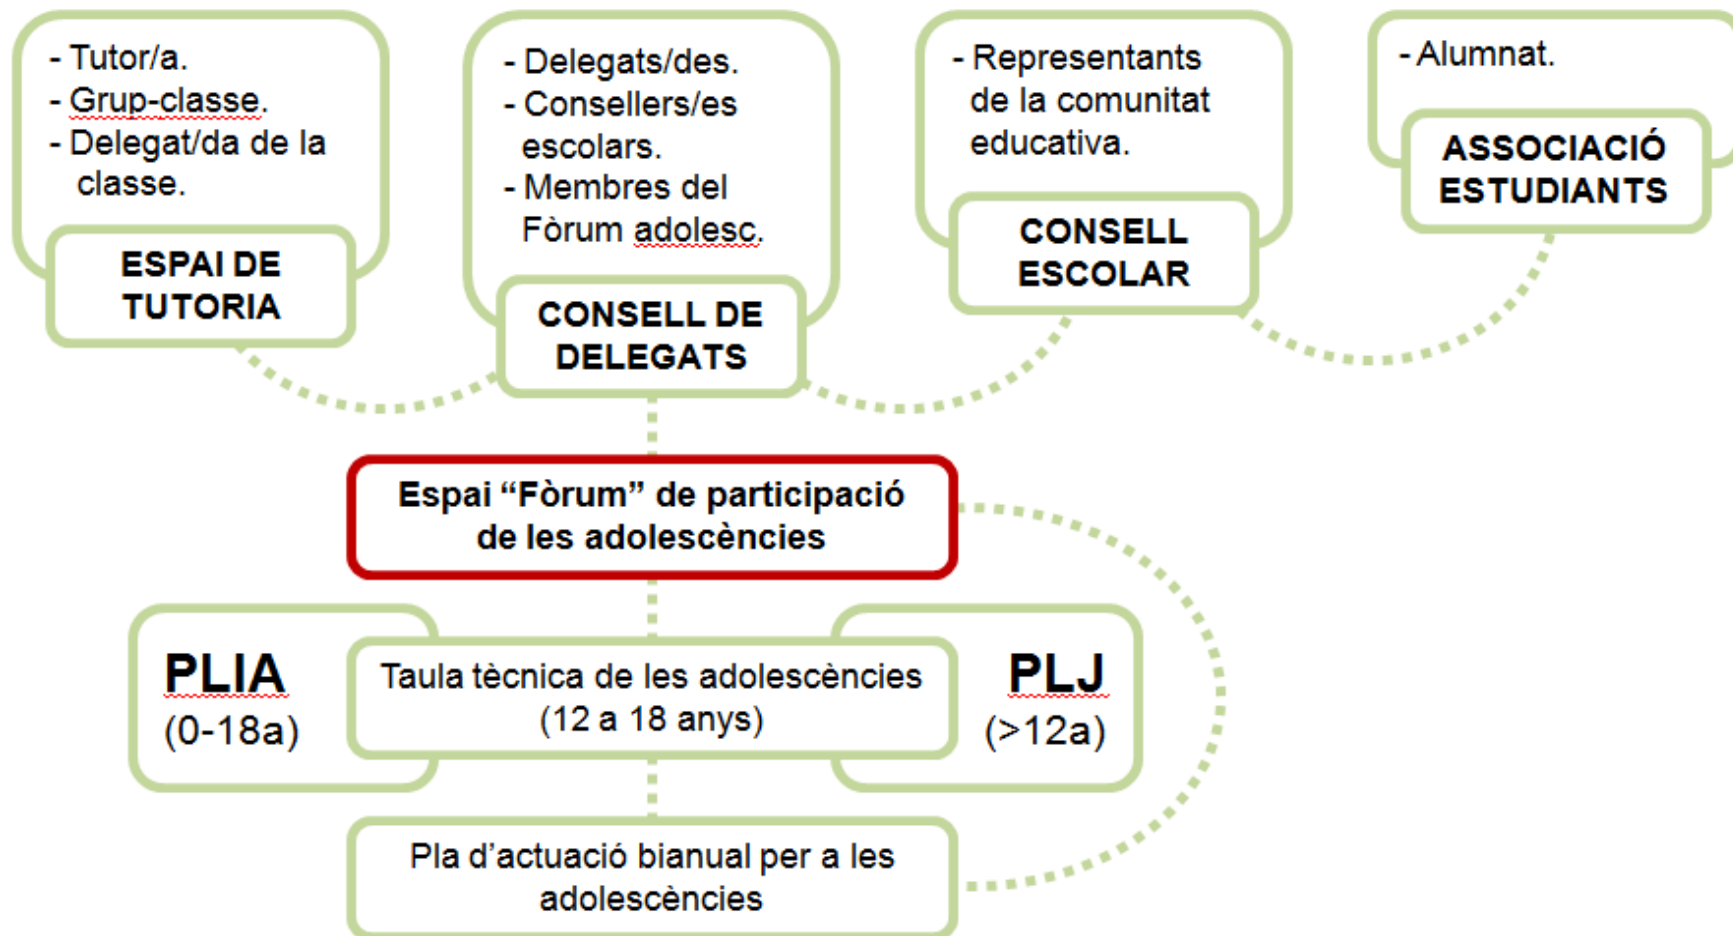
- Tutor/a.
- Grup-classe.
- Delegat/da de la classe.

ESPAI DE TUTORIA

- Delegats/des.
- Consellers/es escolars.
- Membres del Fòrum adolesc.

CONSELL DE DELEGATS

- Representants de la comunitat educativa.

CONSELL ESCOLAR

- Alumnat.

ASSOCIACIÓ ESTUDIANTS

Espai "Fòrum" de participació de les adolescències

PLIA
(0-18a)

Taula tècnica de les adolescències
(12 a 18 anys)

PLJ
(>12a)

Pla d'actuació bianual per a les adolescències